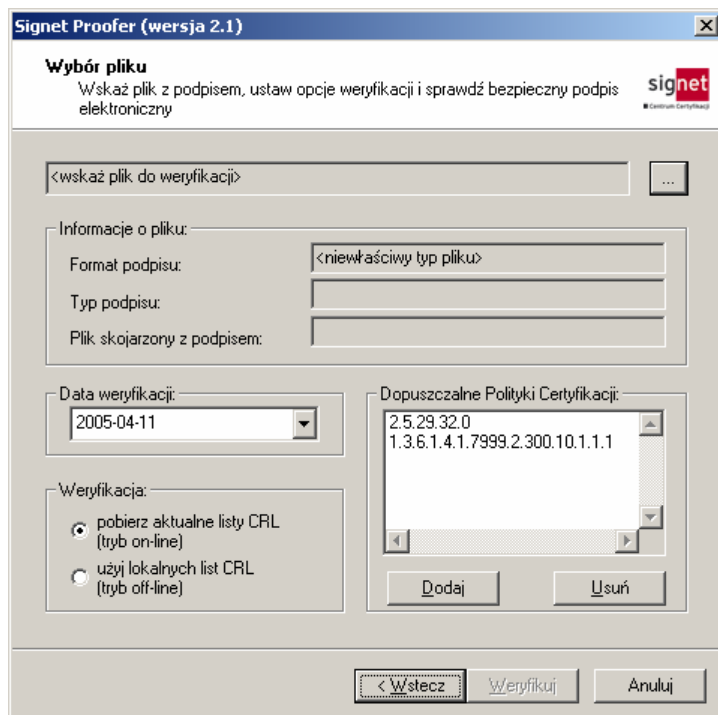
Signet Proofer (wersja 2.1)

Wybór pliku

Wskaż plik z podpisem, ustaw opcje weryfikacji i sprawdź bezpieczny podpis elektroniczny

signet
Centrum Certyfikacji

<wskaż plik do weryfikacji>

...

Informacje o pliku:

Format podpisu: <niewłaściwy typ pliku>

Typ podpisu:

Plik skojarzony z podpisem:

Data weryfikacji:

2005-04-11

Dopuszczalne Polityki Certyfikacji:

2.5.29.32.0
1.3.6.1.4.1.7999.2.300.10.1.1.1

Weryfikacja:

pobierz aktualne listy CRL (tryb on-line)

użyj lokalnych list CRL (tryb off-line)

Dodaj

Usuń

< Wstecz

Weryfikuj

Anuluj